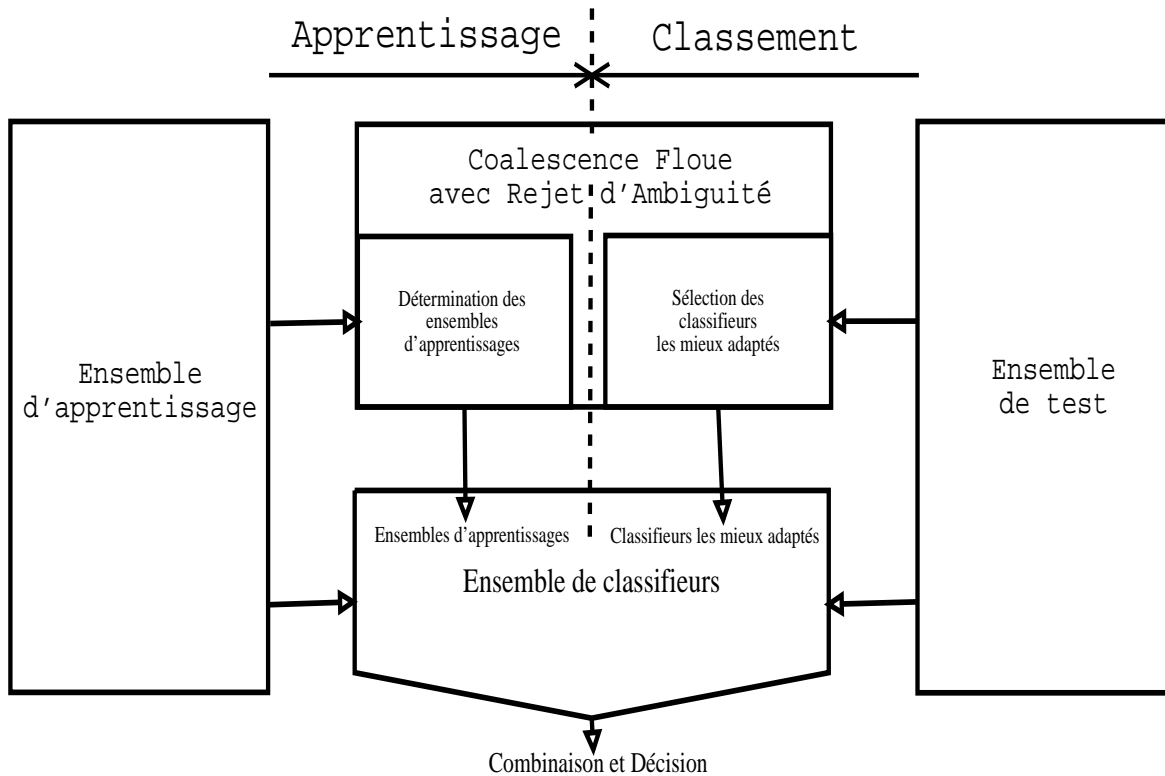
Apprentissage Classement

Coalescence Floue avec Rejet d'Ambiguité

Ensemble d'apprentissage

Détermination des ensembles d'apprentissages

Sélection des classifieurs les mieux adaptés

Ensemble de test

Ensembles d'apprentissages

Classifieurs les mieux adaptés

Ensemble de classifieurs

Combinaison et Décision